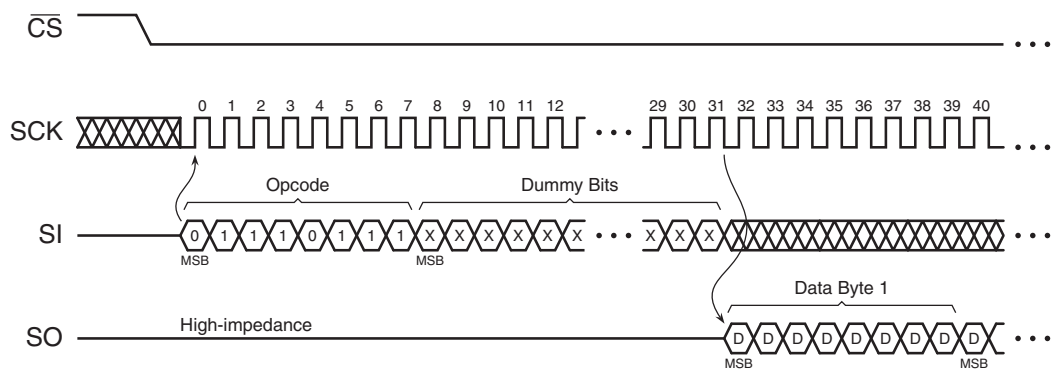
$\overline{CS}$

SCK
0 1 2 3 4 5 6 7 8 9 10 11 12 ... 29 30 31 32 33 34 35 36 37 38 39 40

Opcode
Dummy Bits

SI
0 1 1 1 0 1 1 1 X X X X X X ... X X X
MSB MSB

Data Byte 1

SO
High-impedance
D D D D D D D D D
MSB MSB